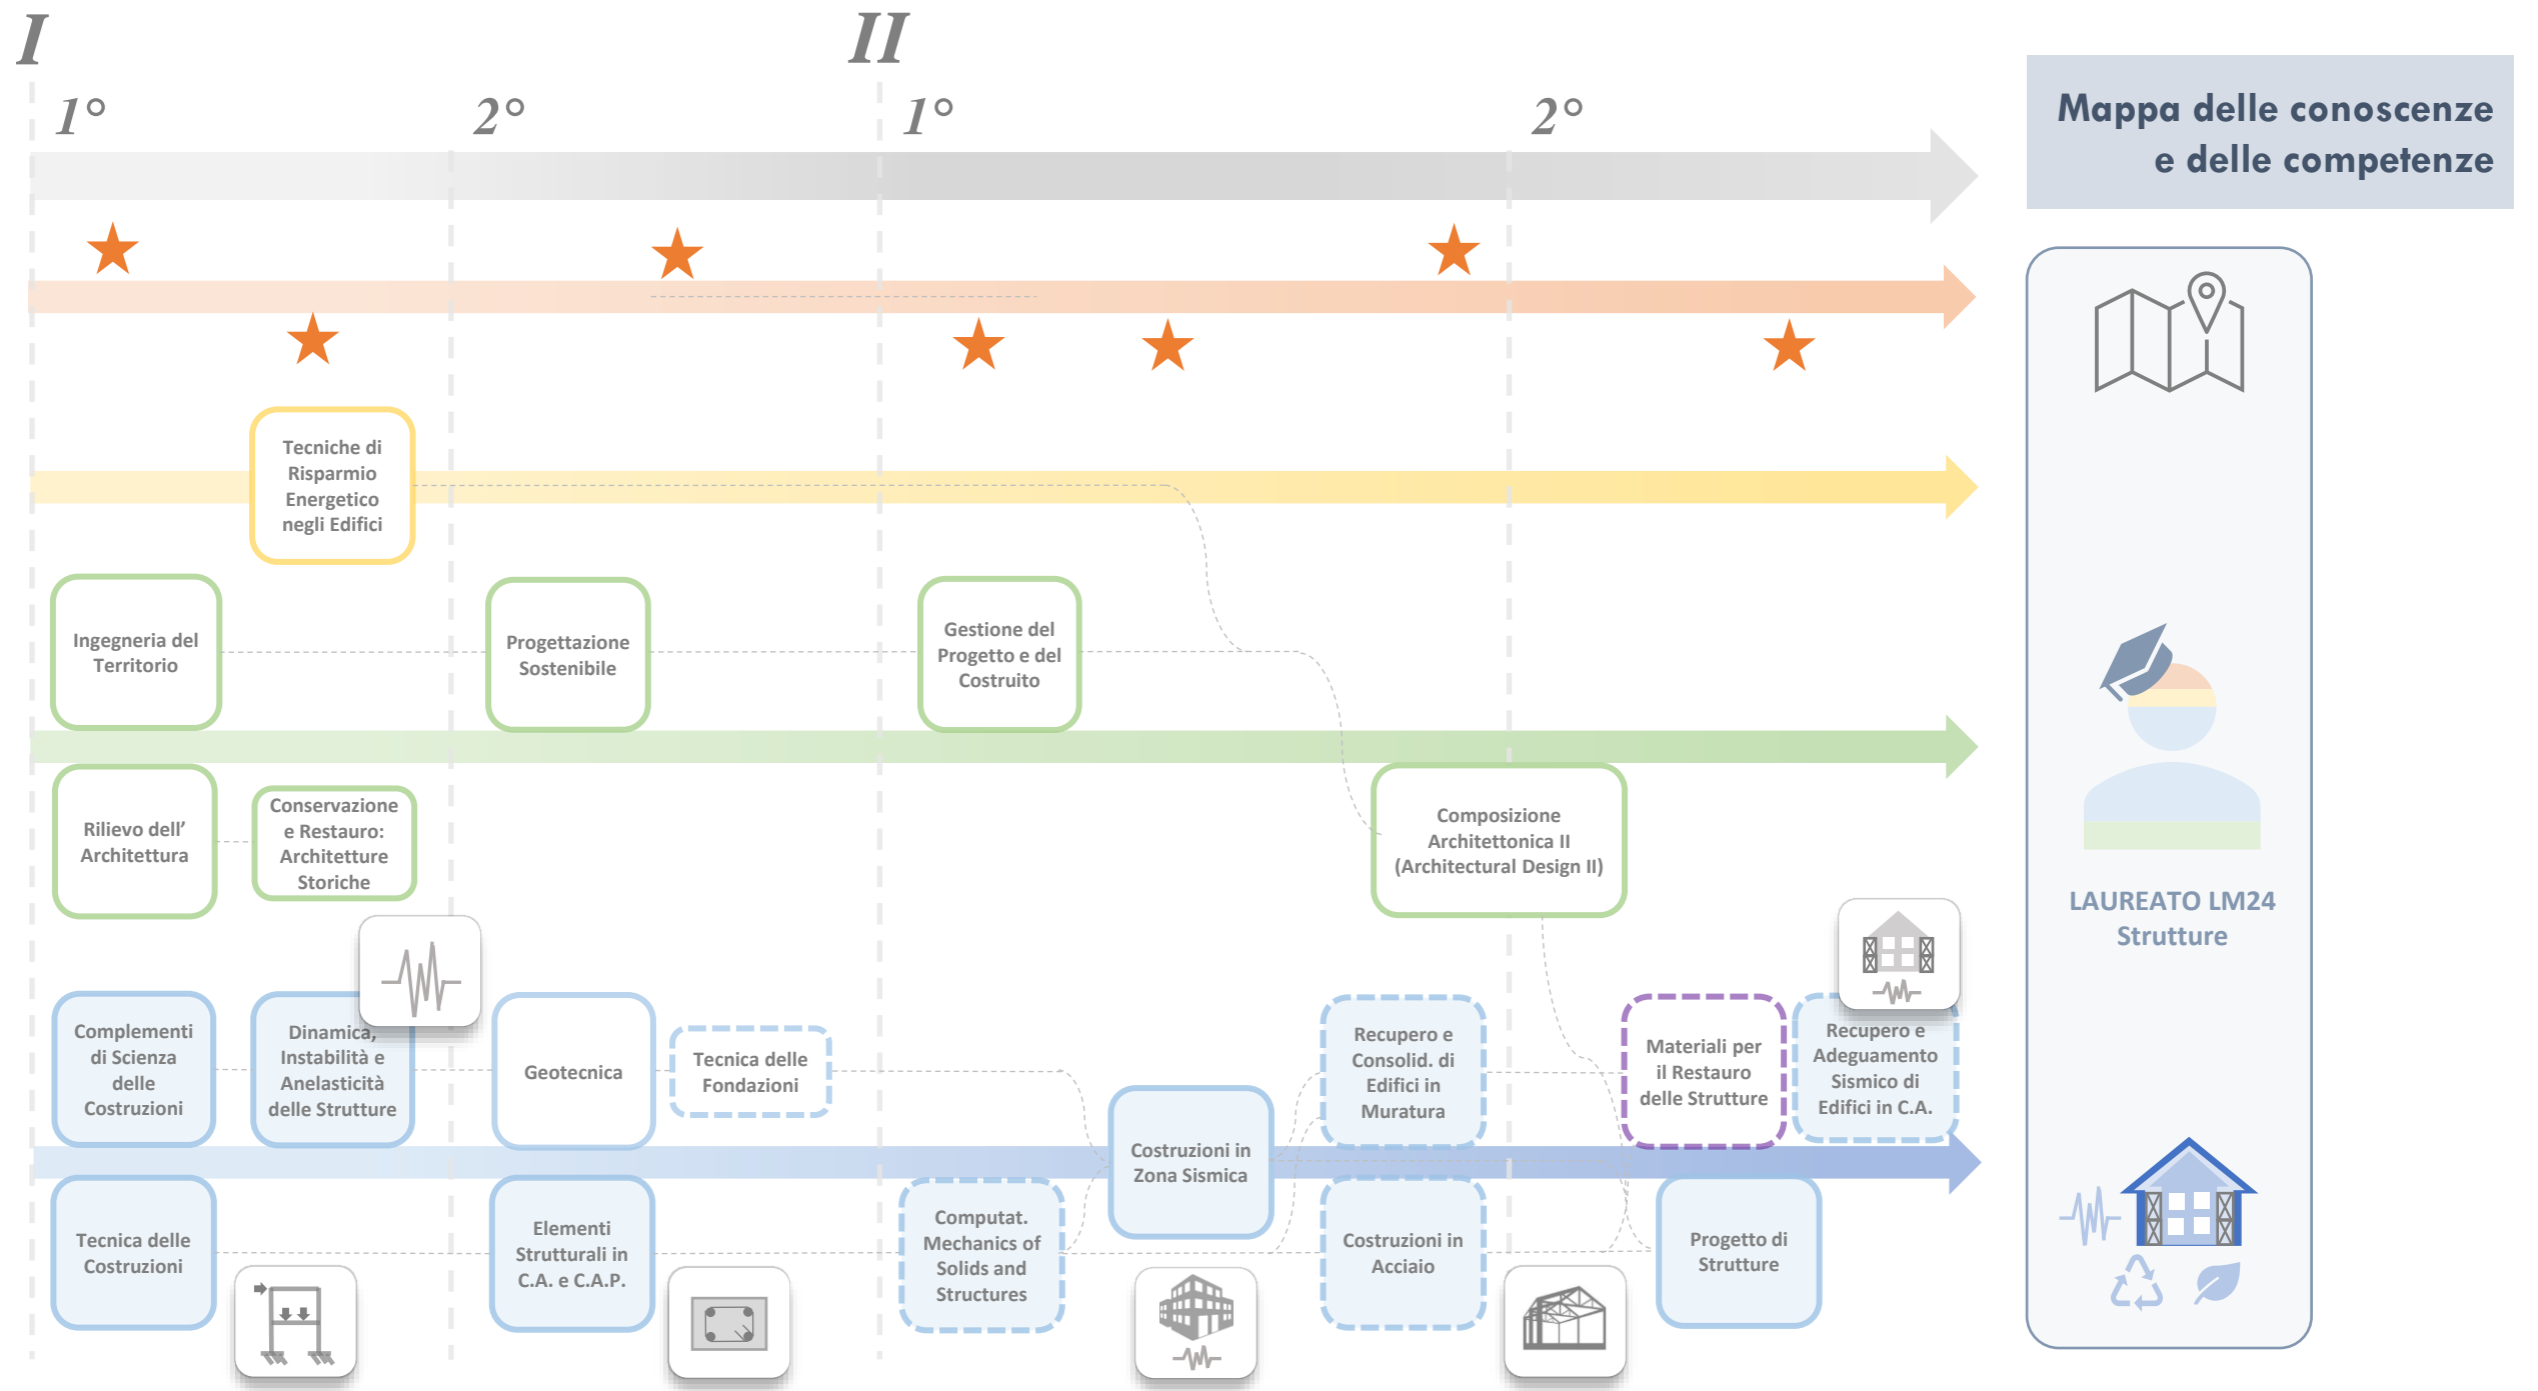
I

II

1°

2°

1°

2°

Mappa delle conoscenze e delle competenze

Tecniche di Risparmio Energetico negli Edifici

Ingegneria del Territorio

Progettazione Sostenibile

Gestione del Progetto e del Costruito

Rilievo dell' Architettura

Conservazione e Restauro: Architetture Storiche

Composizione Architettonica II (Architectural Design II)

Complementi di Scienza delle Costruzioni

Dinamica, Instabilità e Anelasticità delle Strutture

Geotecnica

Tecnica delle Fondazioni

Recupero e Consolid. di Edifici in Muratura

Materiali per il Restauro delle Strutture

Recupero e Adeguamento Sismico di Edifici in C.A.

Costruzioni in Zona Sismica

Tecnica delle Costruzioni

Elementi Strutturali in C.A. e C.A.P.

Computat. Mechanics of Solids and Structures

Costruzioni in Acciaio

Progetto di Strutture

LAUREATO LM24 Strutture